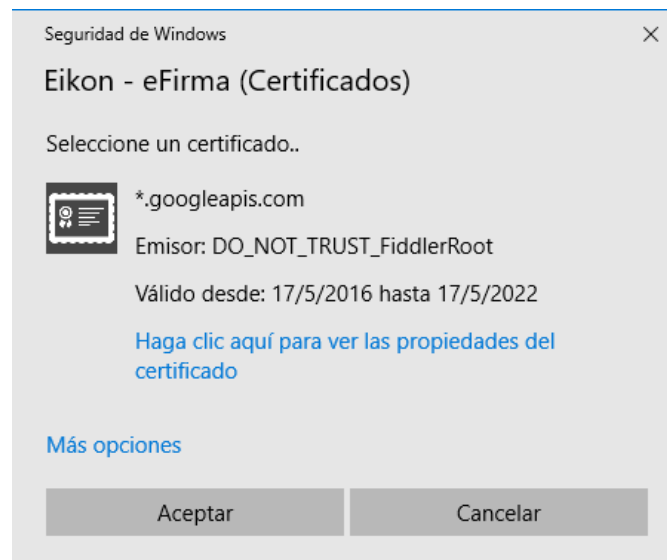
Seguridad de Windows

×

Eikon - eFirma (Certificados)

Seleccione un certificado..

*.googleapis.com

Emisor: DO_NOT_TRUST_FiddlerRoot

Válido desde: 17/5/2016 hasta 17/5/2022

Haga clic aquí para ver las propiedades del certificado

Más opciones

Aceptar

Cancelar